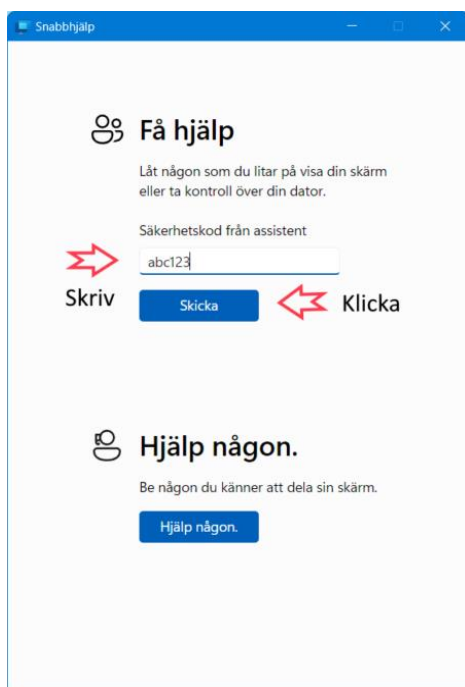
Snabbhjälp

Få hjälp

Låt någon som du litar på visa din skärm eller ta kontroll över din dator.

Säkerhetskod från assistent

abc123

Skriv

Skicka

Klicka

Hjälp någon.

Be någon du känner att dela sin skärm.

Hjälp någon.